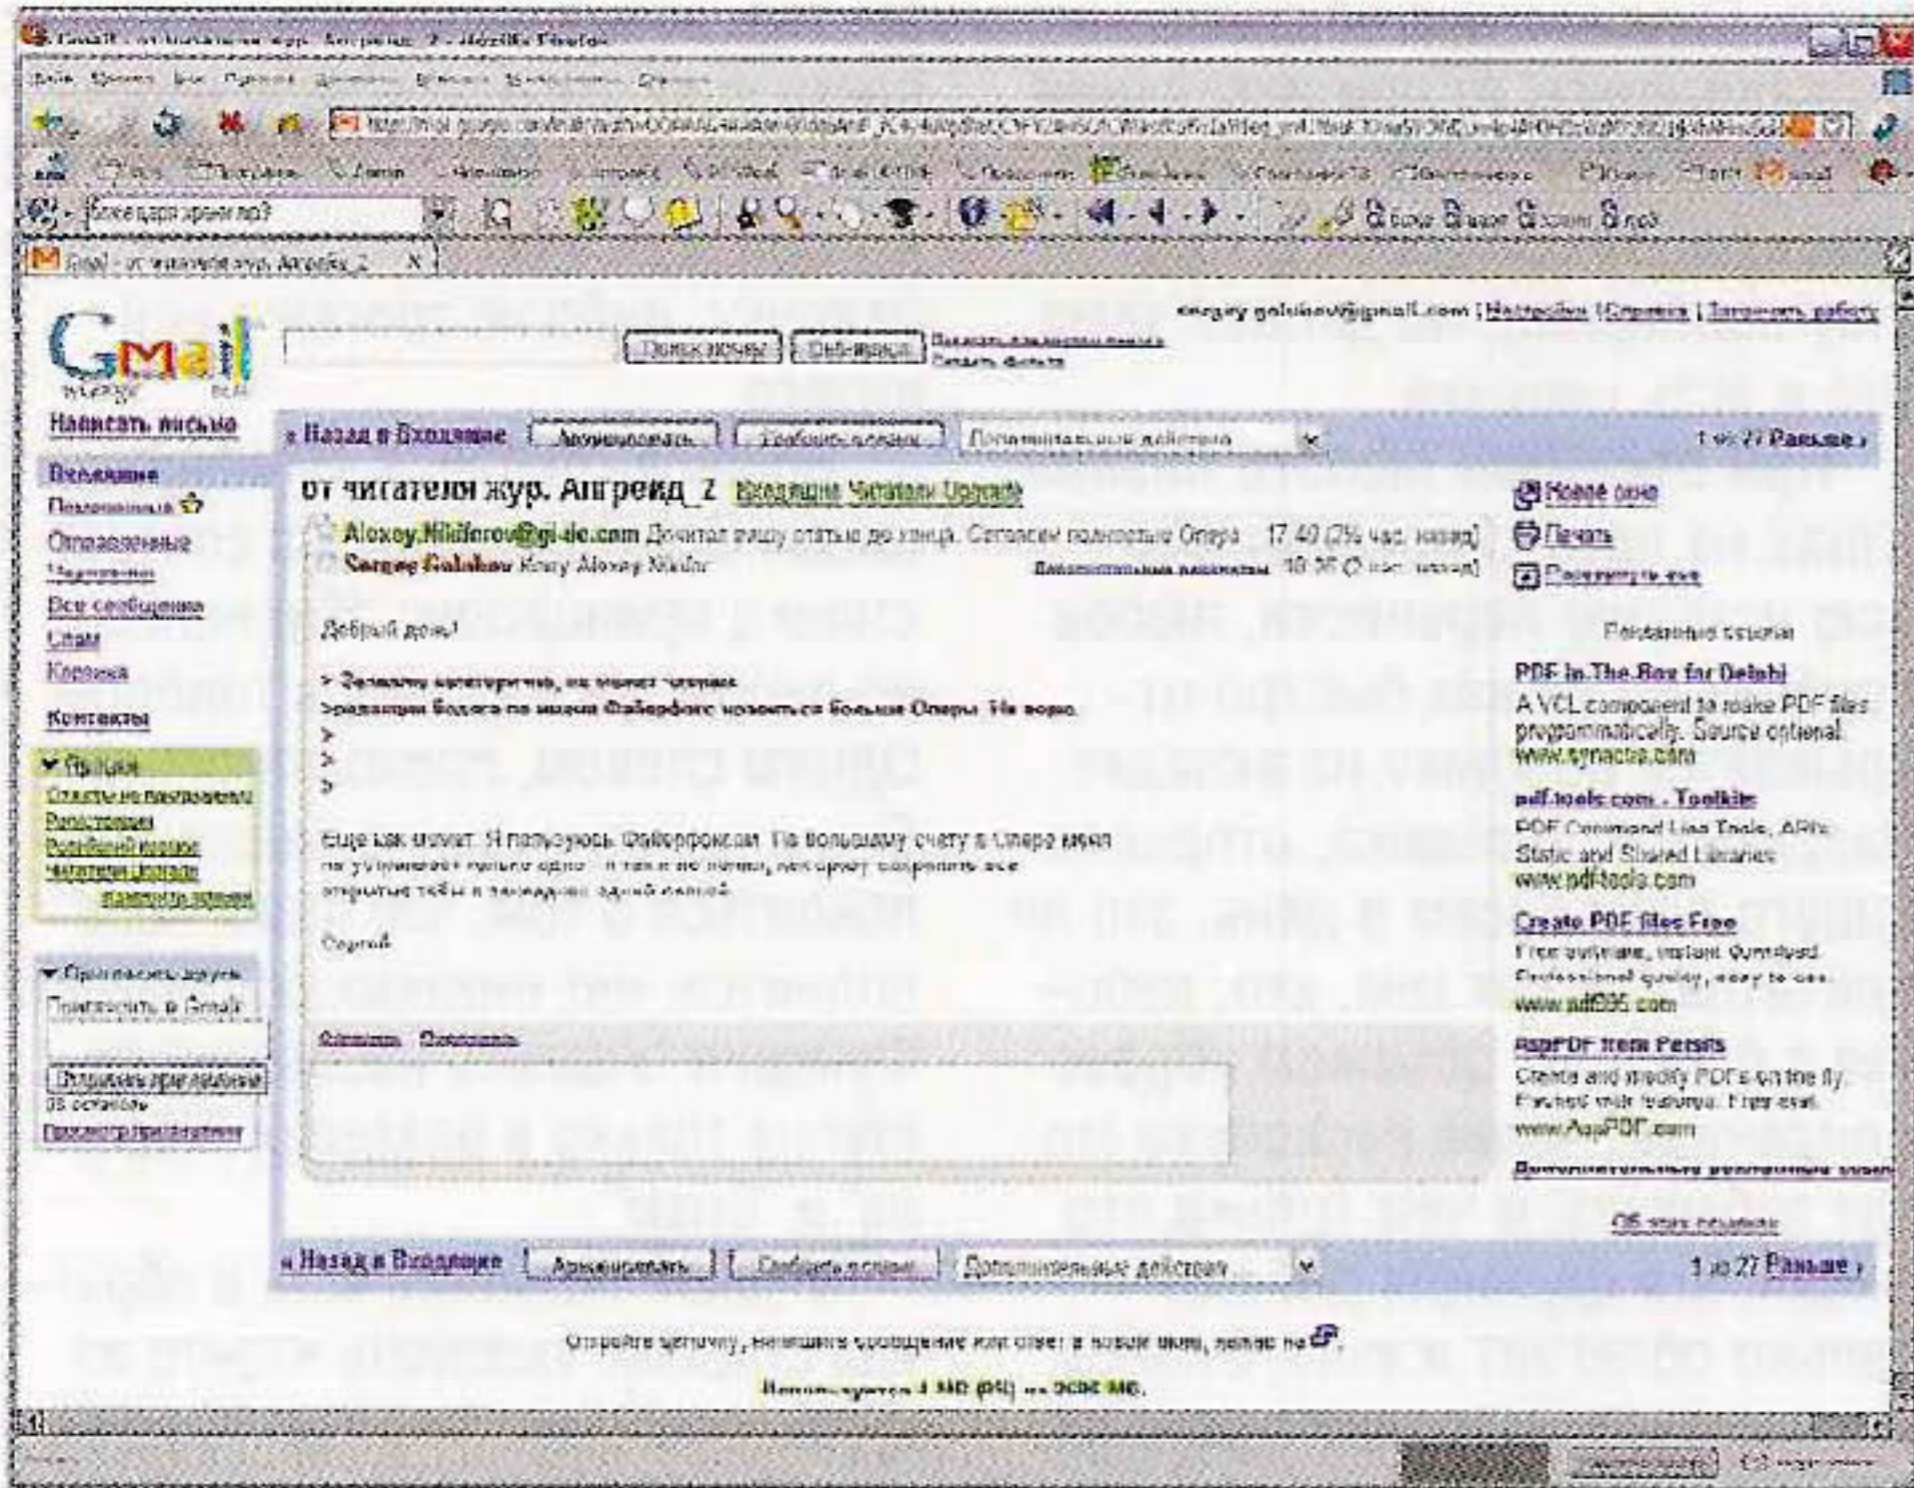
Gmail - от читателя жур. Апгрейд_2 - Mozilla Firefox

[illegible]

Gmail - от читателя жур. Апгрейд_2

sergey.golubev@gmail.com | Настройки | Справка | Завершить работу

Gmail

Поиск почты Веб-поиск

Написать письмо

Входящие
Помеченные
Отправленные
Черновики
Все сообщения
Спам
Корзина

Контакты

Ярлыки
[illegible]
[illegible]
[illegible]
Читатели Upgrade
Изменить ярлыки

Пригласить друзей
Пригласить в Gmail:
Отправить приглашение
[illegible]
Просмотр приглашений

« Назад в Входящие Архивировать Сообщить о спаме Дополнительные действия... 1 из 27 Раньше ›

от читателя жур. Апгрейд_2 Входящие Читатели Upgrade

Alexey.Nikiforov@gi-de.com Дочитал вашу статью до конца. Сегодня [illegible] Опера 17:40 (2½ час. назад)
Sergey Golubev Кому Alexey Nikifor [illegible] 18:36 (2 час. назад)

Добрый день!

> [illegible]
> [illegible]
>
>
>

Еще как может. Я пользуюсь Файерфоксом. По большому счету в Опере меня не устраивает только одно - я так и не понял, как сразу сохранить все открытые табы в закладки одной папкой.

Сергей

Ответить Переслать

Новое окно
Печать
Развернуть все

Рекламные ссылки

PDF In The Box for Delphi
A VCL component to make PDF files programmatically. Source optional.
www.synactis.com

pdf-tools.com - Toolkits
PDF Command Line Tools, APIs, Static and Shared Libraries
www.pdf-tools.com

Create PDF files Free
Free software, instant download. Professional quality, easy to use.
www.pdf995.com

AspPDF from Persits
Create and modify PDFs on the fly. Packed with features. Free eval.
www.AspPDF.com

Дополнительные рекламные ссылки

Об этих ссылках

« Назад в Входящие Архивировать Сообщить о спаме Дополнительные действия... 1 из 27 Раньше ›

Откройте цепочку, непишите сообщение или ответ в новом окне, нажав на

Используется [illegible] МБ ([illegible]%) из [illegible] МБ.